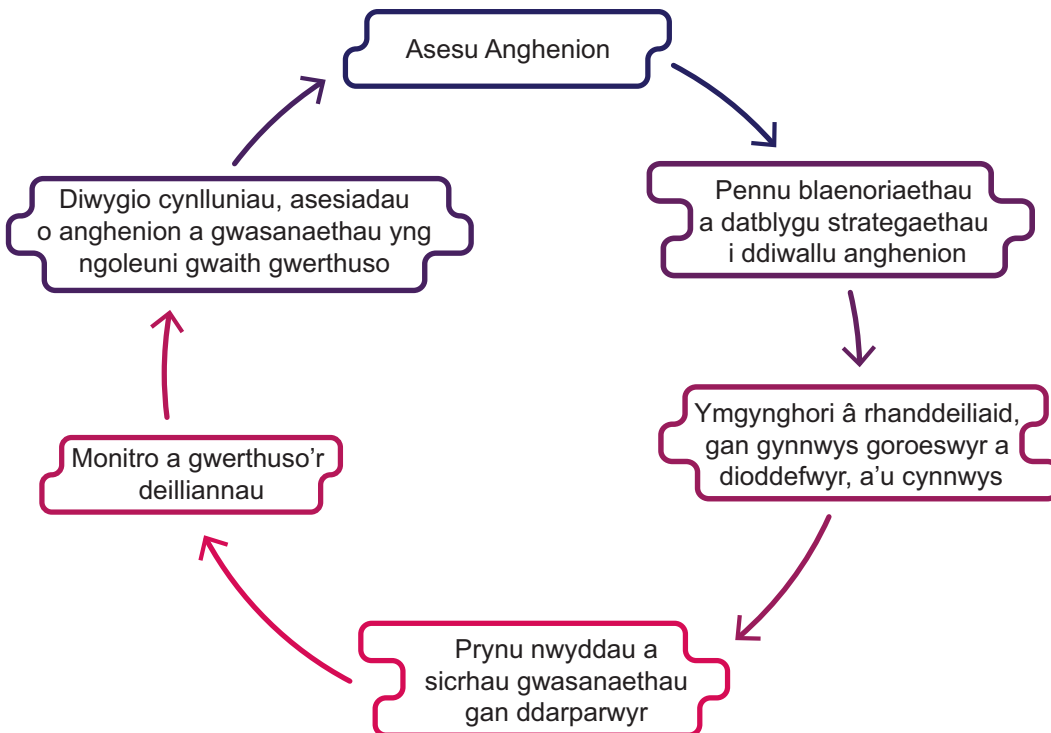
Asesu Anghenion

Pennu blaenoriaethau a datblygu strategaethau i ddiwallu anghenion

Ymgynghori â rhanddeiliaid, gan gynnwys goroeswyr a dioddefwyr, a'u cynnwys

Prynu nwyddau a sicrhau gwasanaethau gan ddarparwyr

Monitro a gwerthuso'r deilliannau

Diwygio cynlluniau, asesiadau o anghenion a gwasanaethau yng ngoleuni gwaith gwerthuso